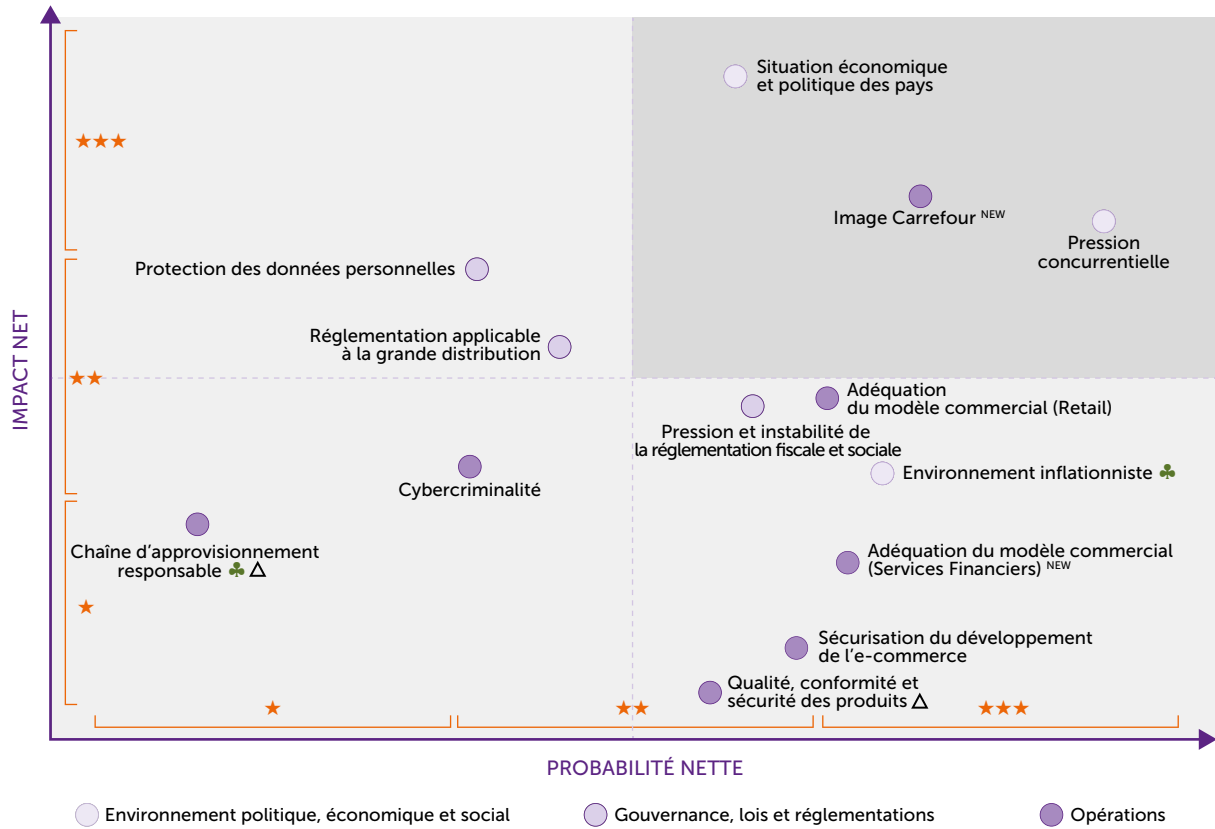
IMPACT NET

★★★

★★

★

Situation économique et politique des pays

Image Carrefour NEW

Pression concurrentielle

Protection des données personnelles

Réglementation applicable à la grande distribution

Adéquation du modèle commercial (Retail)

Pression et instabilité de la réglementation fiscale et sociale

Environnement inflationniste ♣

Cybercriminalité

Chaîne d'approvisionnement responsable ♣ △

Adéquation du modèle commercial (Services Financiers) NEW

Sécurisation du développement de l'e-commerce

Qualité, conformité et sécurité des produits △

★ ★★ ★★★

PROBABILITÉ NETTE

Environnement politique, économique et social
Gouvernance, lois et réglementations
Opérations